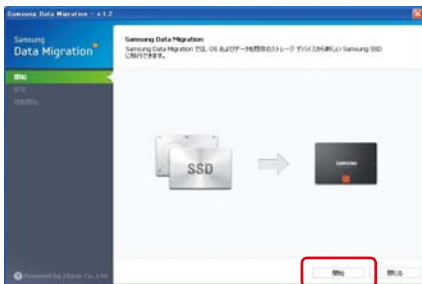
Samsung Data Migration - v 1.2

Samsung
Data Migration

開始

Samsung Data Migration
Samsung Data Migration では、OS およびデータを既存のストレージ デバイスから新しい Samsung SSD に移行できます。

SSD

SAMSUNG

Powered by Clonix Co.,Ltd

開始

閉じる